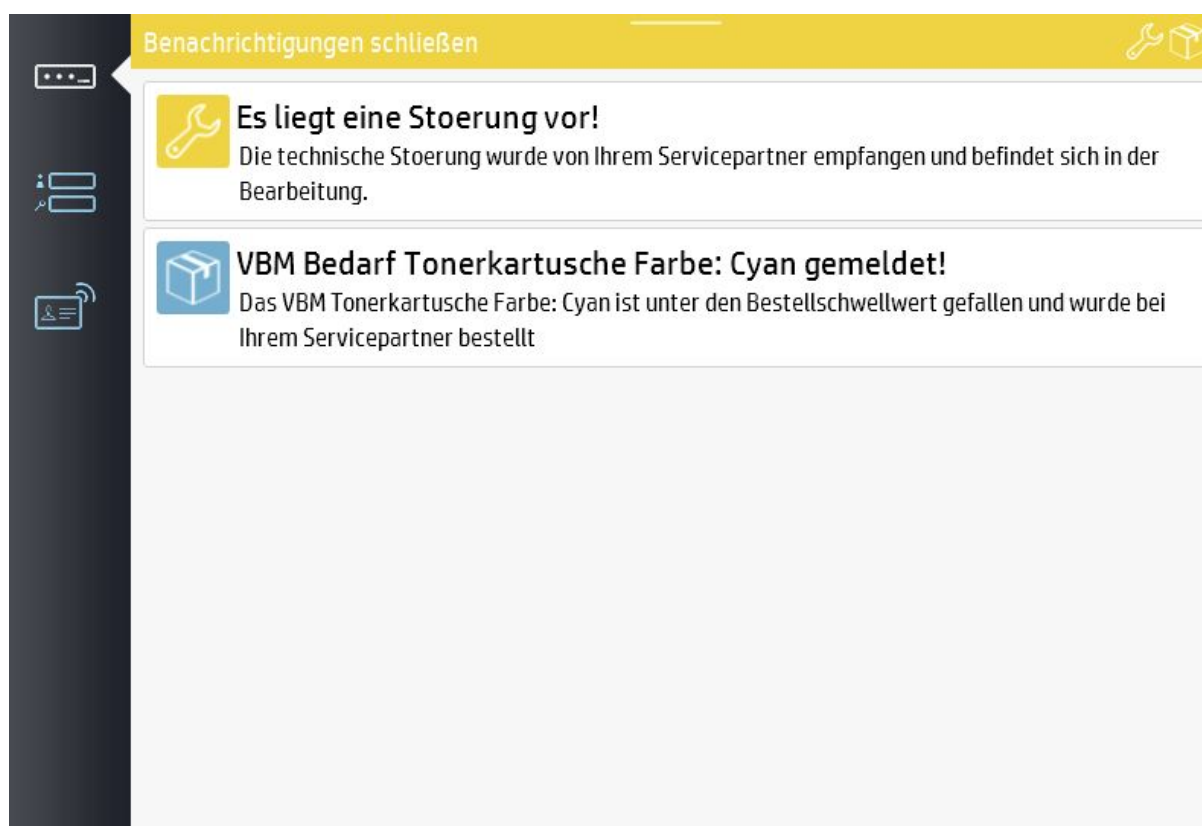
Benachrichtigungen schließen

Es liegt eine Stoerung vor!
Die technische Stoerung wurde von Ihrem Servicepartner empfangen und befindet sich in der Bearbeitung.

VBM Bedarf Tonerkartusche Farbe: Cyan gemeldet!
Das VBM Tonerkartusche Farbe: Cyan ist unter den Bestellschwellwert gefallen und wurde bei Ihrem Servicepartner bestellt